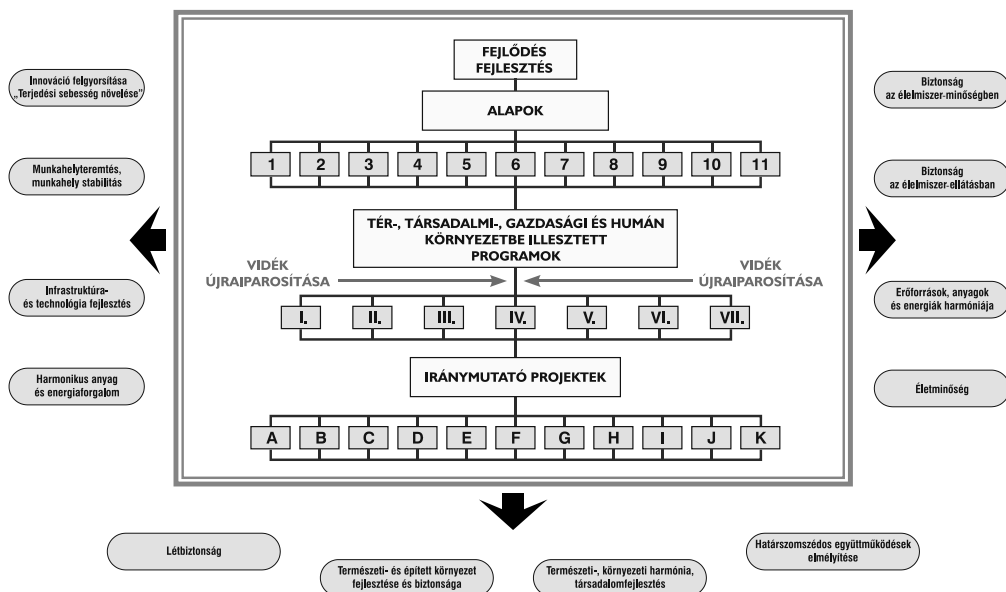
Innováció felgyorsítása „Terjedési sebesség növelése"

Munkahelyteremtés, munkahely stabilitás

Infrastruktúra- és technológia fejlesztés

Harmonikus anyag és energiaforgalom

FEJLŐDÉS FEJLESZTÉS

ALAPOK

1 2 3 4 5 6 7 8 9 10 11

TÉR-, TÁRSADALMI-, GAZDASÁGI ÉS HUMÁN KÖRNYEZETBE ILLESZTETT PROGRAMOK

VIDÉK ÚJRAIPAROSÍTÁSA

VIDÉK ÚJRAIPAROSÍTÁSA

I. II. III. IV. V. VI. VII.

IRÁNYMUTATÓ PROJEKTEK

A B C D E F G H I J K

Biztonság az élelmiszer-minőségben

Biztonság az élelmiszer-ellátásban

Erőforrások, anyagok és energiák harmóniája

Életminőség

Létbiztonság

Természeti- és épített környezet fejlesztése és biztonsága

Természeti-, környezeti harmónia, társadalomfejlesztés

Határszomszédos együttműködések elmélyítése